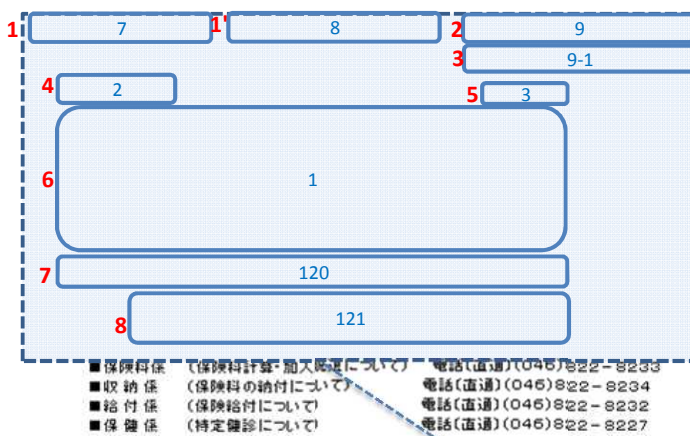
1
7
1'
8
2
9
3
9-1
4
2
5
3
6
1
7
120
8
121

■保険料係　（保険料計算・加入脱退について）　電話（直通）(046)822－8233
■収納係　（保険料の納付について）　電話（直通）(046)822－8234
■給付係　（保険給付について）　電話（直通）(046)822－8232
■保健係　（特定健診について）　電話（直通）(046)822－8227